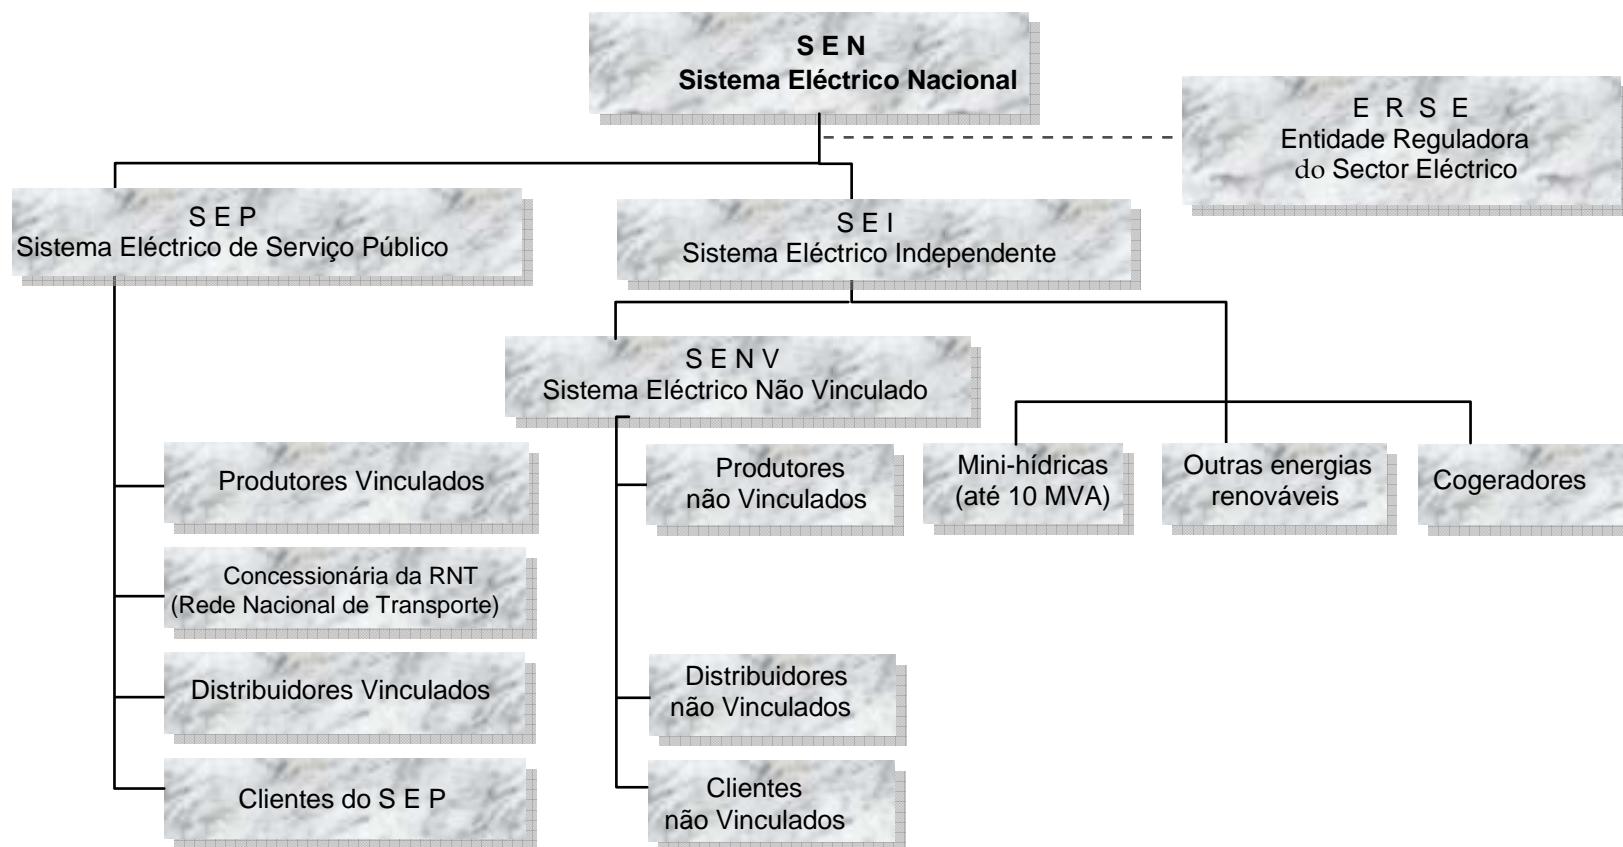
S E N
Sistema Eléctrico Nacional

E R S E
Entidade Reguladora
do Sector Eléctrico

S E P
Sistema Eléctrico de Serviço Público

S E I
Sistema Eléctrico Independente

S E N V
Sistema Eléctrico Não Vinculado

Produtores Vinculados

Concessionária da RNT
(Rede Nacional de Transporte)

Distribuidores Vinculados

Clientes do S E P

Produtores
não Vinculados

Mini-hídricas
(até 10 MVA)

Outras energias
renováveis

Cogeradores

Distribuidores
não Vinculados

Clientes
não Vinculados